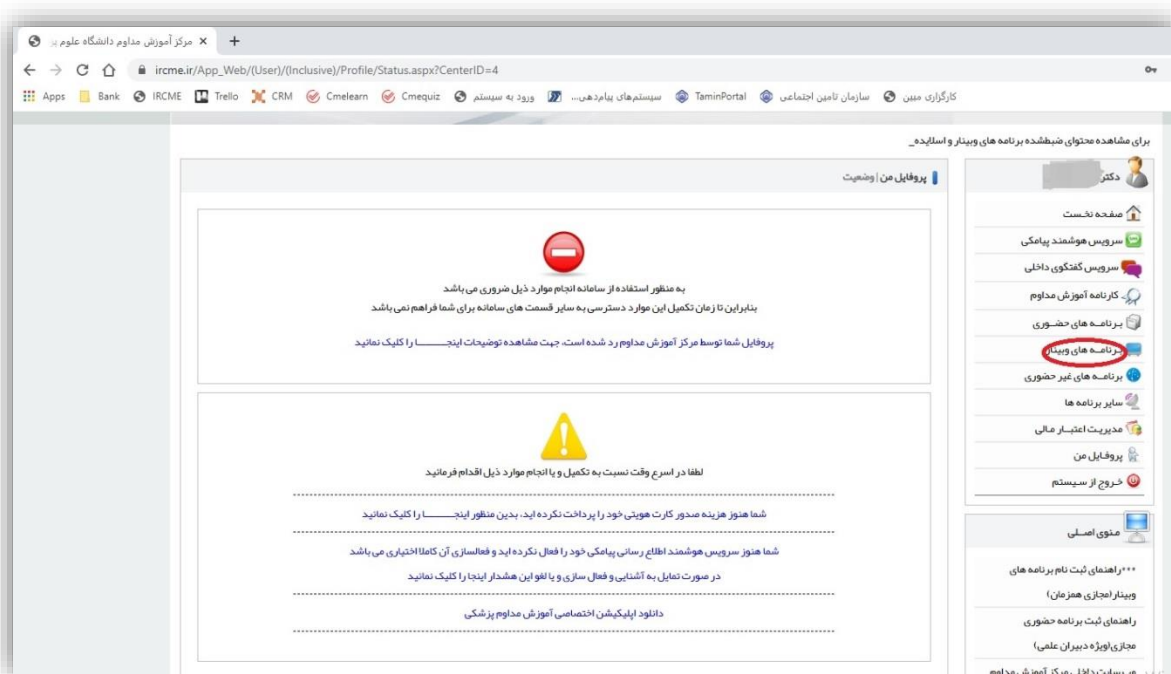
مرکز آموزش مداوم دانشگاه علوم پ ×
+
ircme.ir/App_Web/(User)/(Inclusive)/Profile/Status.aspx?CenterID=4
Apps Bank IRCME Trello CRM Cmelearn Cmequiz ورود به سیستم سیستم‌های پیامدهی... TaminPortal سازمان تامین اجتماعی کارگزاری مبین

برای مشاهده محتوای ضبطشده برنامه های وبینار و اسلاید

پروفایل من | وضعیت

به منظور استفاده از سامانه انجام موارد ذیل ضروری می باشد
بنابراین تا زمان تکمیل این موارد دسترسی به سایر قسمت های سامانه برای شما فراهم نمی باشد

پروفایل شما توسط مرکز آموزش مداوم رد شده است، جهت مشاهده توضیحات اینجـــــا را کلیک نمائید

لطفا در اسرع وقت نسبت به تکمیل و یا انجام موارد ذیل اقدام فرمائید

شما هنوز هزینه صدور کارت هویتی خود را پرداخت نکرده اید، بدین منظور اینجـــــا را کلیک نمائید

شما هنوز سرویس هوشمند اطلاع رسانی پیامکی خود را فعال نکرده اید و فعالسازی آن کاملا اختیاری می باشد
در صورت تمایل به آشنایی و فعال سازی و یا لغو این هشدار اینجا را کلیک نمائید

دانلود اپلیکیشن اختصاصی آموزش مداوم پزشکی

دکتر
صفحه نخست
سرویس هوشمند پیامکی
سرویس گفتگوی داخلی
کارنامه آموزش مداوم
برنامه های حضوری
برنامه های وبینار
برنامه های غیر حضوری
سایر برنامه ها
مدیریت اعتبار مالی
پروفایل من
خروج از سیستم

منوی اصلی
***راهنمای ثبت نام برنامه های وبینار(مجازی همزمان)
راهنمای ثبت برنامه حضوری مجازی(ویژه دبیران علمی)
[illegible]